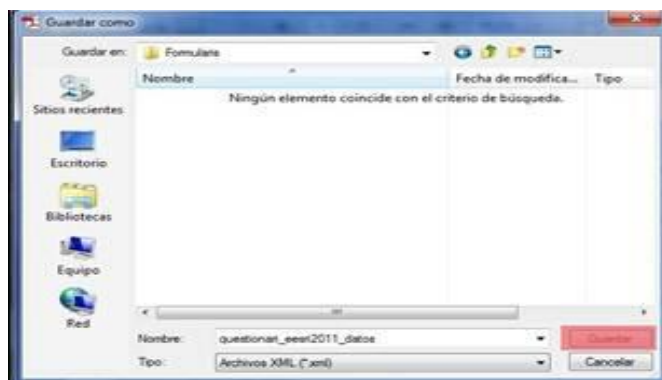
Guardar como

Guardar en: Formularis

Sitios recientes
Escritorio
Bibliotecas
Equipo
Red

| Nombre | Fecha de modifica... | Tipo |
|---|---|---|
| Ningún elemento coincide con el criterio de búsqueda. | | |

Nombre: questionari_eeet2011_datos
Tipo: Archivos XML (*.xml)

Guardar
Cancelar